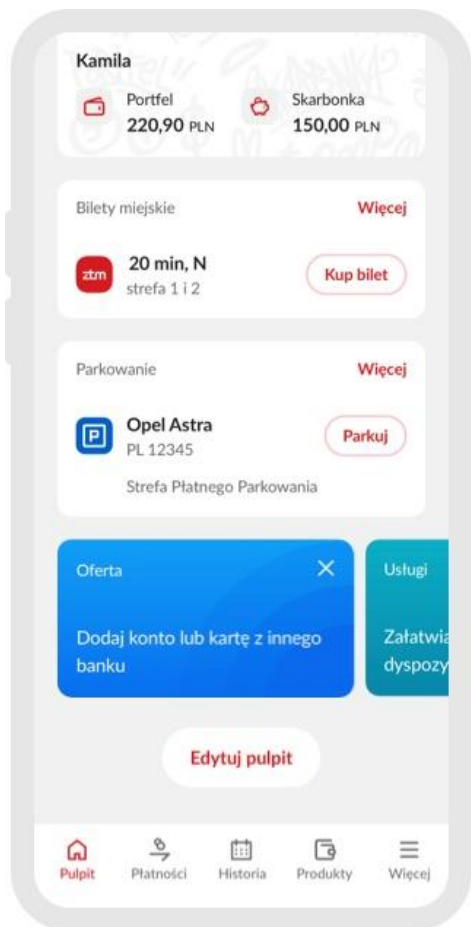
Kamila

Portfel
220,90 PLN

Skarbonka
150,00 PLN

Bilety miejskie
Więcej

ztm
20 min, N
strefa 1 i 2
Kup bilet

Parkowanie
Więcej

P
Opel Astra
PL 12345
Parkuj

Strefa Płatnego Parkowania

Oferta

Dodaj konto lub kartę z innego banku

Usługi

Załatwia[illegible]
dyspozy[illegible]

Edytuj pulpit

Pulpit
Płatności
Historia
Produkty
Więcej